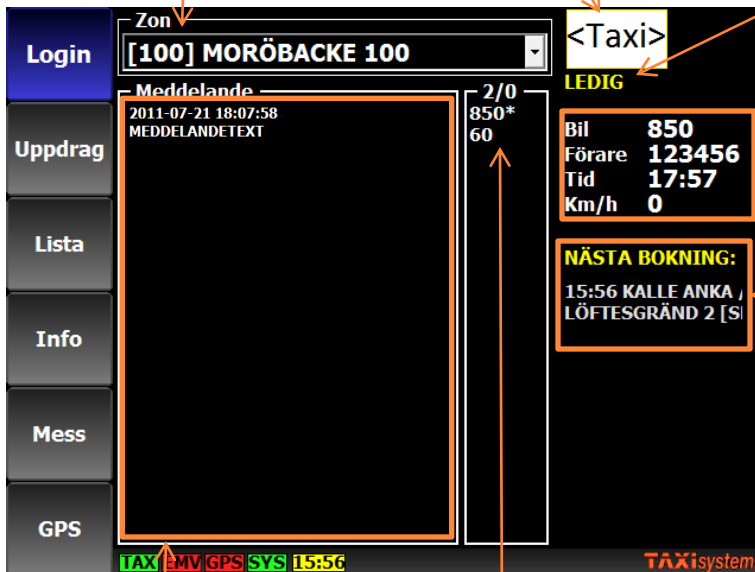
Login

Uppdrag

Lista

Info

Mess

GPS

Zon

[100] MORÖBACKE 100

Meddelande

2011-07-21 18:07:58
MEDDELANDETEXT

2/0

850*
60

<Taxi>

LEDIG

| Bil | 850 |
|---|---|
| Förare | 123456 |
| Tid | 17:57 |
| Km/h | 0 |

NÄSTA BOKNING:

15:56 KALLE ANKA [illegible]
LÖFTESGRÄND 2 [S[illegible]

TAX EMV GPS SYS 15:56

TAXIsystem